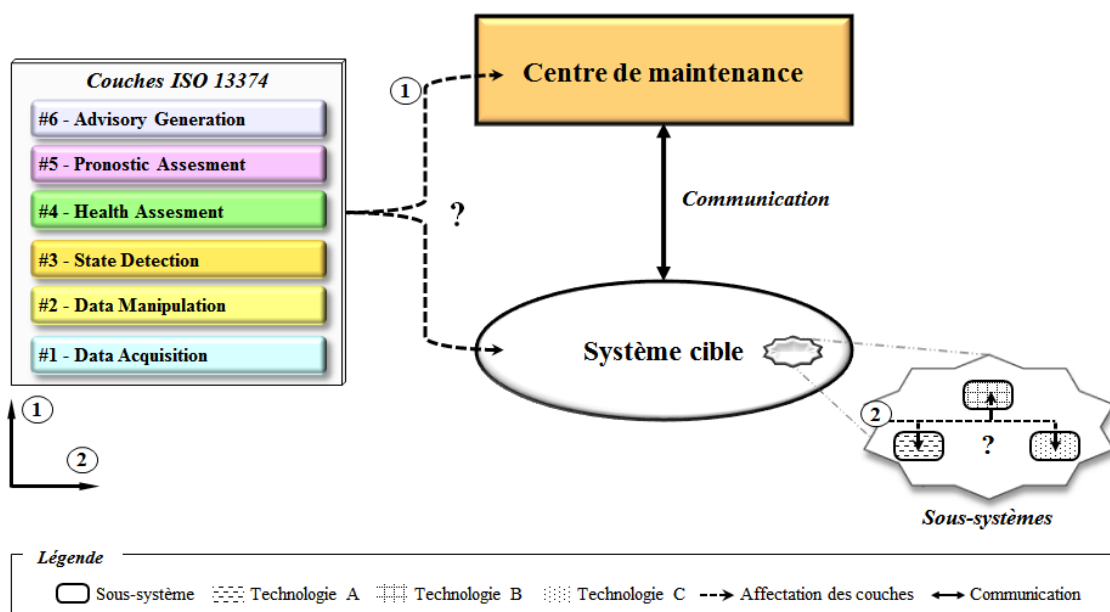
Couches ISO 13374

#6 - Advisory Generation

#5 - Pronostic Assesment

#4 - Health Assesment

#3 - State Detection

#2 - Data Manipulation

#1 - Data Acquisition

1

?

Centre de maintenance

Communication

Système cible

2

?

Sous-systèmes

1

2

Légende

Sous-système Technologie A Technologie B Technologie C Affectation des couches Communication